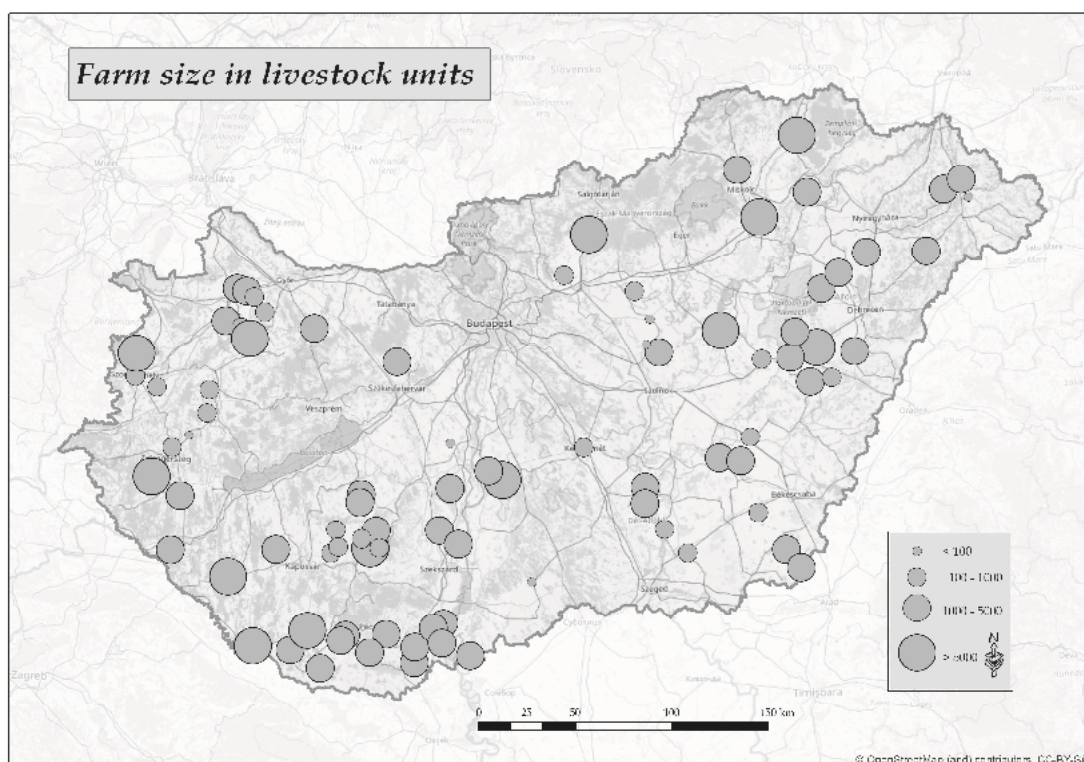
Farm size in livestock units

Slovensko

Wien

Bratislava

Salgótarján

Miskolc

Nyíregyháza

Győr

Tatabánya

Budapest

Debrecen

Székesfehérvár

Veszprém

Szolnok

Kecskemét

Zalaegerszeg

Békéscsaba

Kaposvár

Szekszárd

Szeged

Arad

Zagreb

Timișoara

Oradea

< 100

101 - 1000

1001 - 5000

> 5000

N

0 25 50 100 150 km

© OpenStreetMap (and) contributors, CC-BY-SA